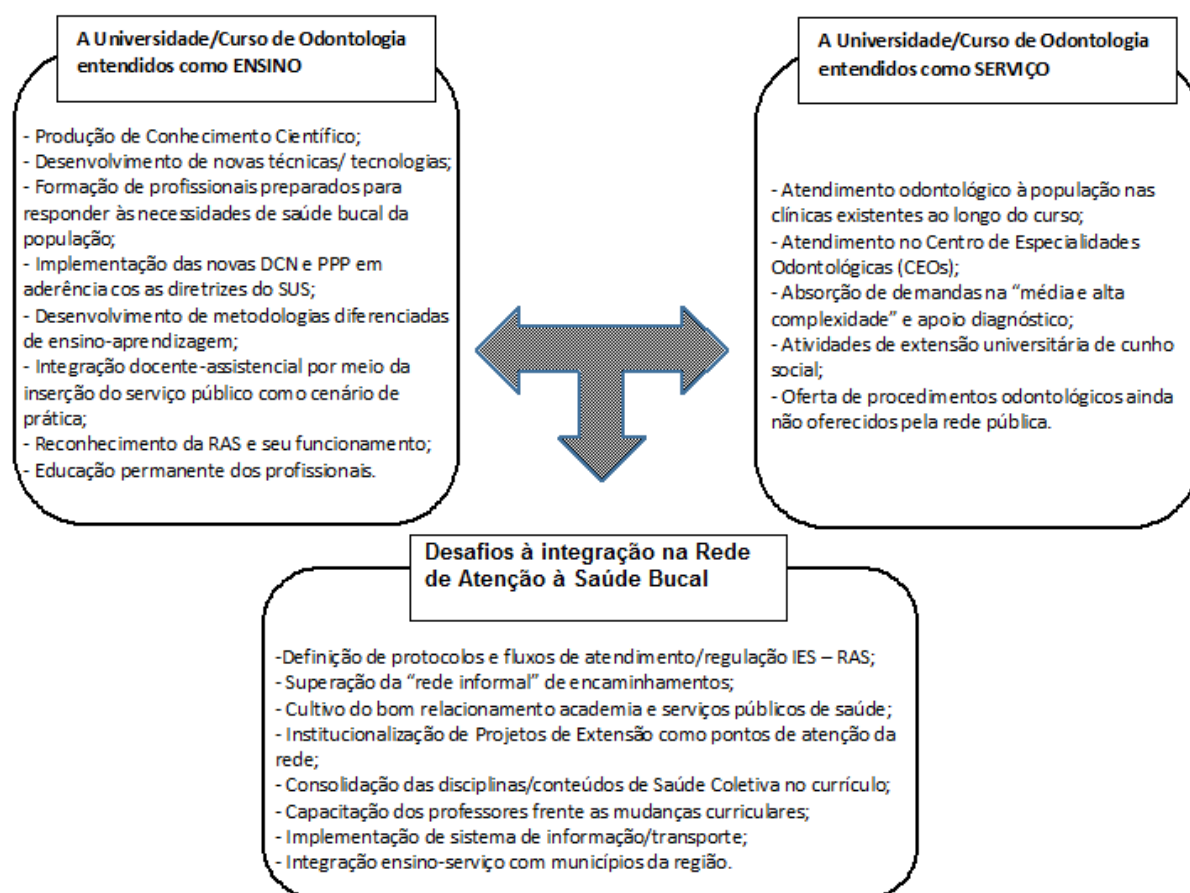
A Universidade/Curso de Odontologia entendidos como ENSINO

- Produção de Conhecimento Científico;
- Desenvolvimento de novas técnicas/ tecnologias;
- Formação de profissionais preparados para responder às necessidades de saúde bucal da população;
- Implementação das novas DCN e PPP em aderência cos as diretrizes do SUS;
- Desenvolvimento de metodologias diferenciadas de ensino-aprendizagem;
- Integração docente-assistencial por meio da inserção do serviço público como cenário de prática;
- Reconhecimento da RAS e seu funcionamento;
- Educação permanente dos profissionais.

A Universidade/Curso de Odontologia entendidos como SERVIÇO

- Atendimento odontológico à população nas clínicas existentes ao longo do curso;
- Atendimento no Centro de Especialidades Odontológicas (CEOs);
- Absorção de demandas na "média e alta complexidade" e apoio diagnóstico;
- Atividades de extensão universitária de cunho social;
- Oferta de procedimentos odontológicos ainda não oferecidos pela rede pública.

Desafios à integração na Rede de Atenção à Saúde Bucal

-Definição de protocolos e fluxos de atendimento/regulação IES – RAS;
- Superação da "rede informal" de encaminhamentos;
- Cultivo do bom relacionamento academia e serviços públicos de saúde;
- Institucionalização de Projetos de Extensão como pontos de atenção da rede;
- Consolidação das disciplinas/conteúdos de Saúde Coletiva no currículo;
- Capacitação dos professores frente as mudanças curriculares;
- Implementação de sistema de informação/transporte;
- Integração ensino-serviço com municípios da região.